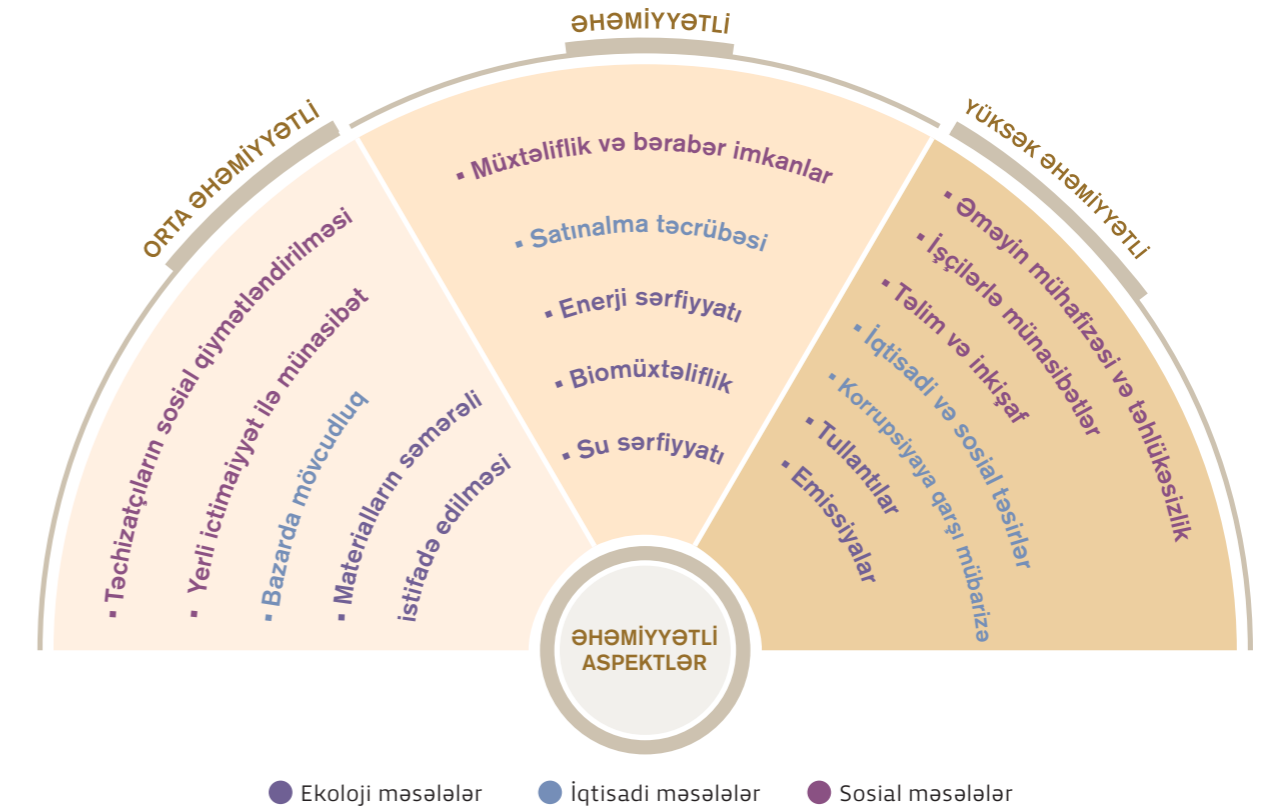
ORTA ƏHƏMİYYƏTLİ

Təchizatçıların sosial qiymətləndirilməsi

Yerli ictimaiyyət ilə münasibət

Bazarda mövcudluq

Materialların səmərəli istifadə edilməsi

ƏHƏMİYYƏTLİ

Müxtəliflik və bərabər imkanlar

Satınalma təcrübəsi

Enerji sərfiyyatı

Biomüxtəliflik

Su sərfiyyatı

YÜKSƏK ƏHƏMİYYƏTLİ

Əməyin mühafizəsi və təhlükəsizlik

İşçilərlə münasibətlər

Təlim və inkişaf

İqtisadi və sosial təsirlər

Korrupsiyaya qarşı mübarizə

Tullantılar

Emissiyalar

ƏHƏMİYYƏTLİ ASPEKTLƏR

Ekoloji məsələlər İqtisadi məsələlər Sosial məsələlər